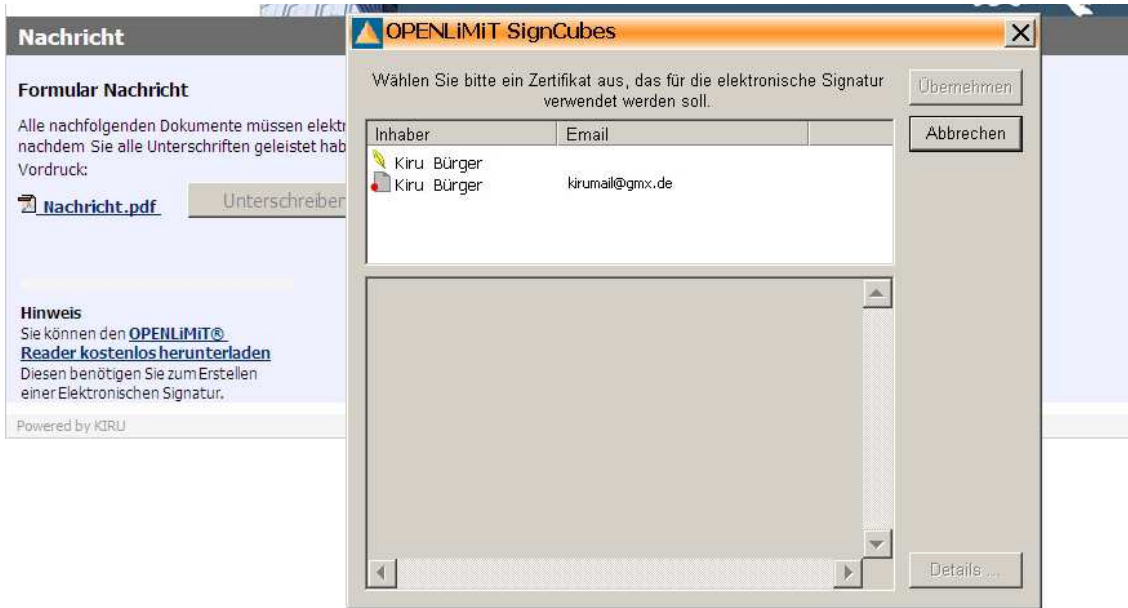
Nachricht

Formular Nachricht

Alle nachfolgenden Dokumente müssen elektr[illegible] nachdem Sie alle Unterschriften geleistet hab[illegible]

Vordruck:

Nachricht.pdf

Unterschreiben

Hinweis
Sie können den OPENLiMiT® Reader kostenlos herunterladen
Diesen benötigen Sie zum Erstellen einer Elektronischen Signatur.

Powered by KIRU

OPENLiMiT SignCubes

Wählen Sie bitte ein Zertifikat aus, das für die elektronische Signatur verwendet werden soll.

Übernehmen

Abbrechen

| Inhaber | Email |
|---|---|
| Kiru Bürger | |
| Kiru Bürger | kirumail@gmx.de |

Details ...